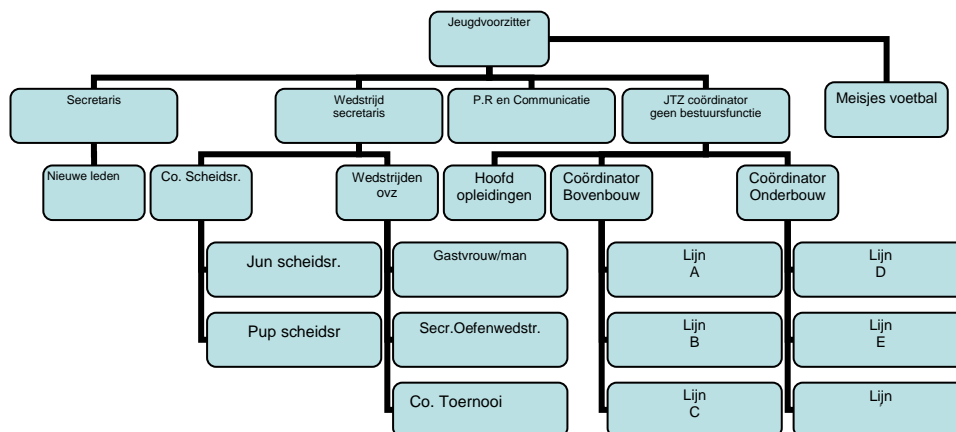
Jeugdvoorzitter

Secretaris

Wedstrijd secretaris

P.R en Communicatie

JTZ coördinator geen bestuursfunctie

Meisjes voetbal

Nieuwe leden

Co. Scheidsr.

Wedstrijden ovz

Hoofd opleidingen

Coördinator Bovenbouw

Coördinator Onderbouw

Jun scheidsr.

Pup scheidsr

Gastvrouw/man

Secr.Oefenwedstr.

Co. Toernooi

Lijn A

Lijn B

Lijn C

Lijn D

Lijn E

Lijn